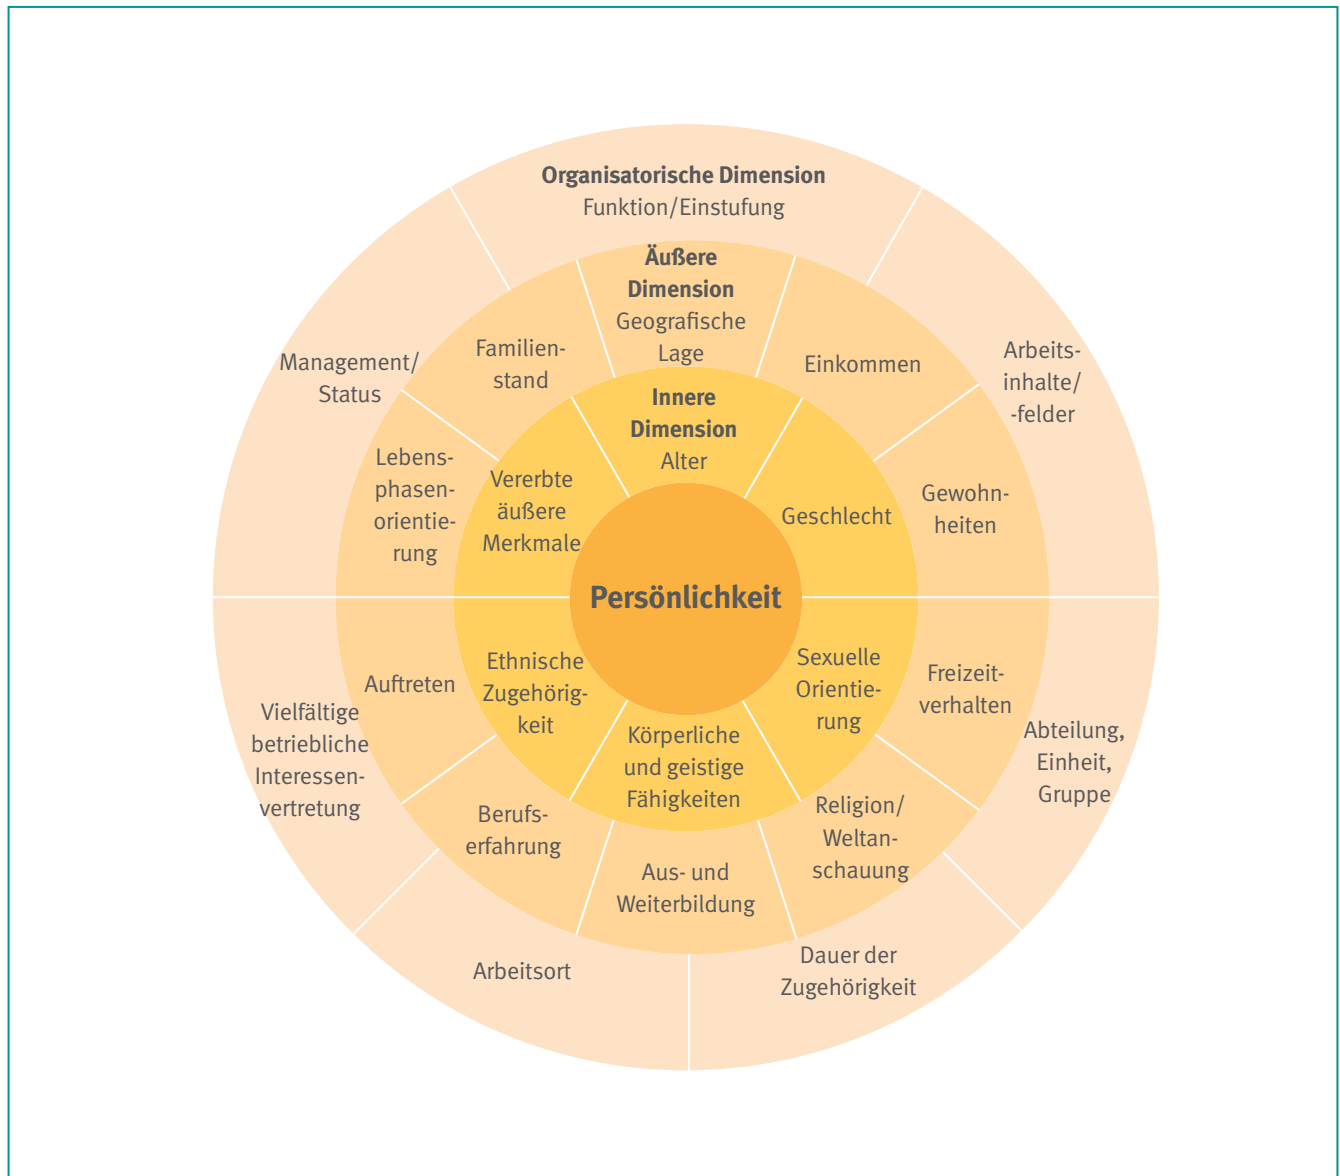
Organisatorische Dimension
Funktion/Einstufung

Management/ Status

Arbeitsinhalte/ -felder

Äußere Dimension
Geografische Lage

Familienstand

Einkommen

Lebensphasenorientierung

Gewohnheiten

Innere Dimension
Alter

Vererbte äußere Merkmale

Geschlecht

Persönlichkeit

Ethnische Zugehörigkeit

Sexuelle Orientierung

Körperliche und geistige Fähigkeiten

Auftreten

Freizeitverhalten

Vielfältige betriebliche Interessenvertretung

Abteilung, Einheit, Gruppe

Berufserfahrung

Religion/ Weltanschauung

Aus- und Weiterbildung

Arbeitsort

Dauer der Zugehörigkeit